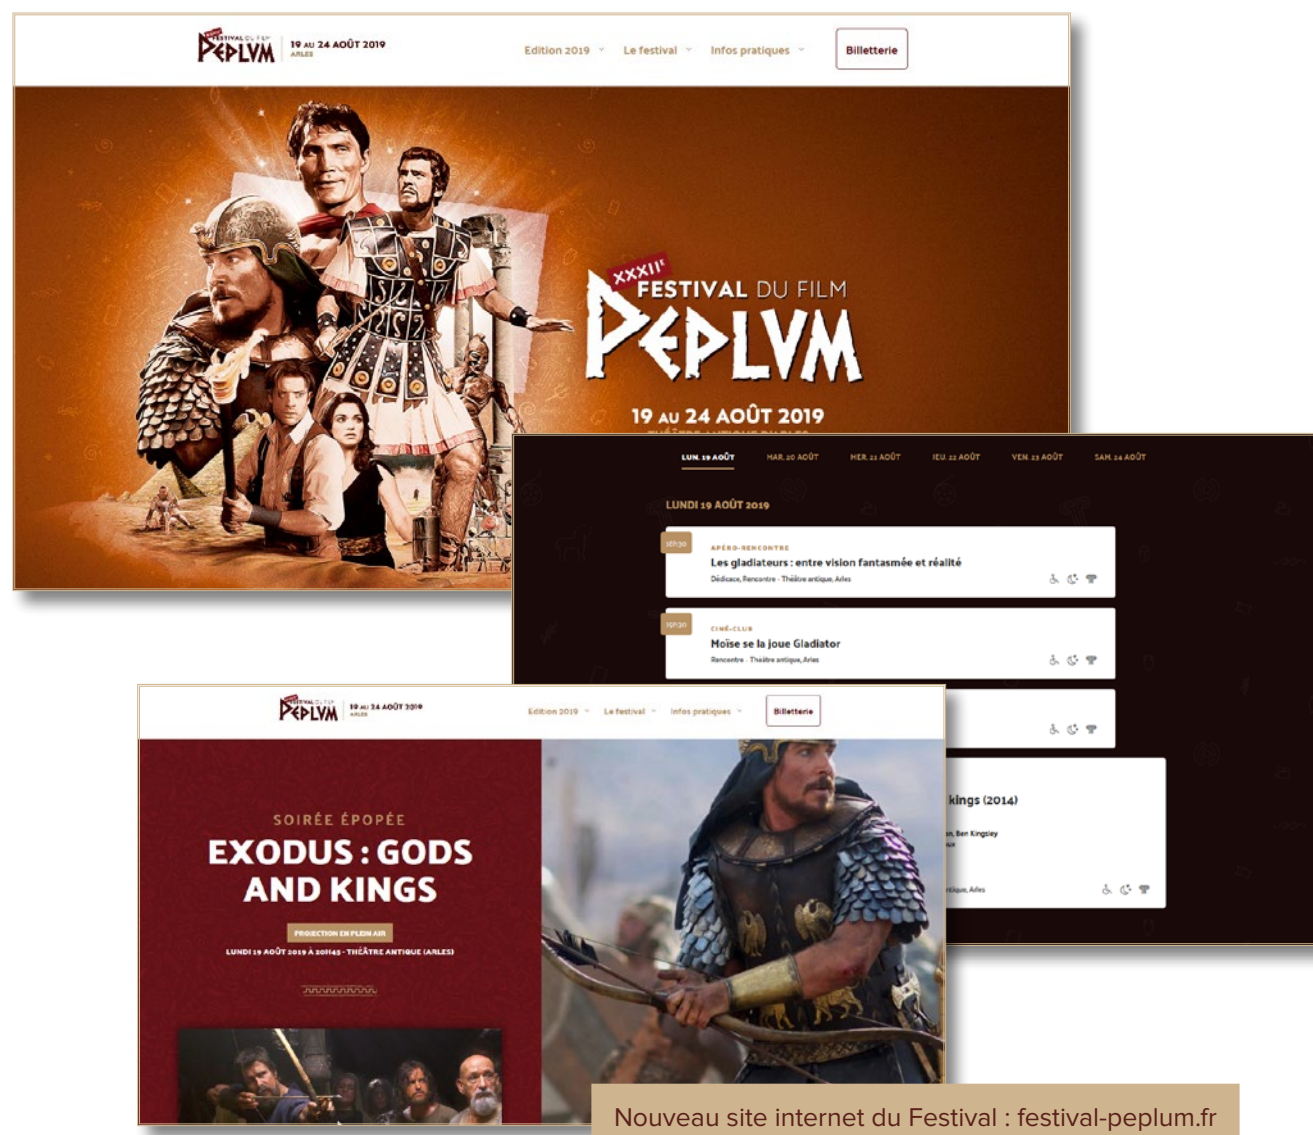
FESTIVAL DU FILM PEPLVM 19 AU 24 AOÛT 2019 ARLES

Edition 2019 Le festival Infos pratiques Billetterie

XXXII$^e$ FESTIVAL DU FILM PEPLVM

19 AU 24 AOÛT 2019

LUN. 19 AOÛT MAR. 20 AOÛT MER. 21 AOÛT JEU. 22 AOÛT VEN. 23 AOÛT SAM. 24 AOÛT

LUNDI 19 AOÛT 2019

18h30 APÉRO-RENCONTRE
Les gladiateurs : entre vision fantasmée et réalité
Dédicace, Rencontre · Théâtre antique, Arles

19h30 CINÉ-CLUB
Moïse se la joue Gladiator
Rencontre · Théâtre antique, Arles

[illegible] kings (2014)
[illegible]n, Ben Kingsley
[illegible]ntique, Arles

PEPLVM 19 AU 24 AOÛT 2019 ARLES

Edition 2019 Le festival Infos pratiques Billetterie

SOIRÉE ÉPOPÉE
EXODUS : GODS AND KINGS
PROJECTION EN PLEIN AIR
LUNDI 19 AOÛT 2019 À 20H45 - THÉÂTRE ANTIQUE (ARLES)

Nouveau site internet du Festival : festival-peplum.fr